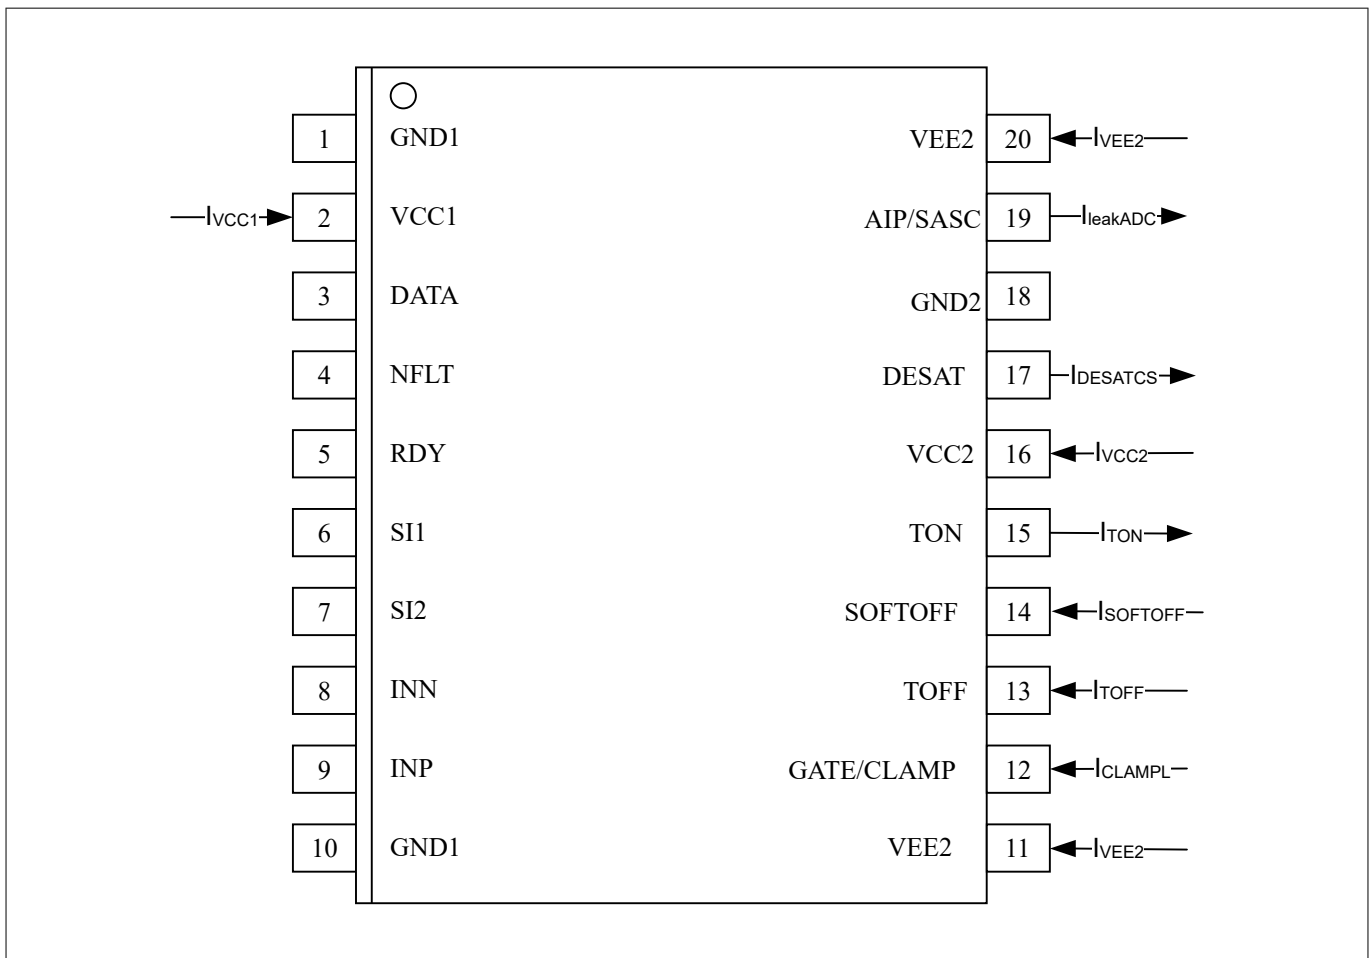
1 GND1
$I_{VCC1}$ 2 VCC1
3 DATA
4 NFLT
5 RDY
6 SI1
7 SI2
8 INN
9 INP
10 GND1

VEE2 20 $I_{VEE2}$
AIP/SASC 19 $I_{leakADC}$
GND2 18
DESAT 17 $I_{DESATCS}$
VCC2 16 $I_{VCC2}$
TON 15 $I_{TON}$
SOFTOFF 14 $I_{SOFTOFF}$
TOFF 13 $I_{TOFF}$
GATE/CLAMP 12 $I_{CLAMPL}$
VEE2 11 $I_{VEE2}$